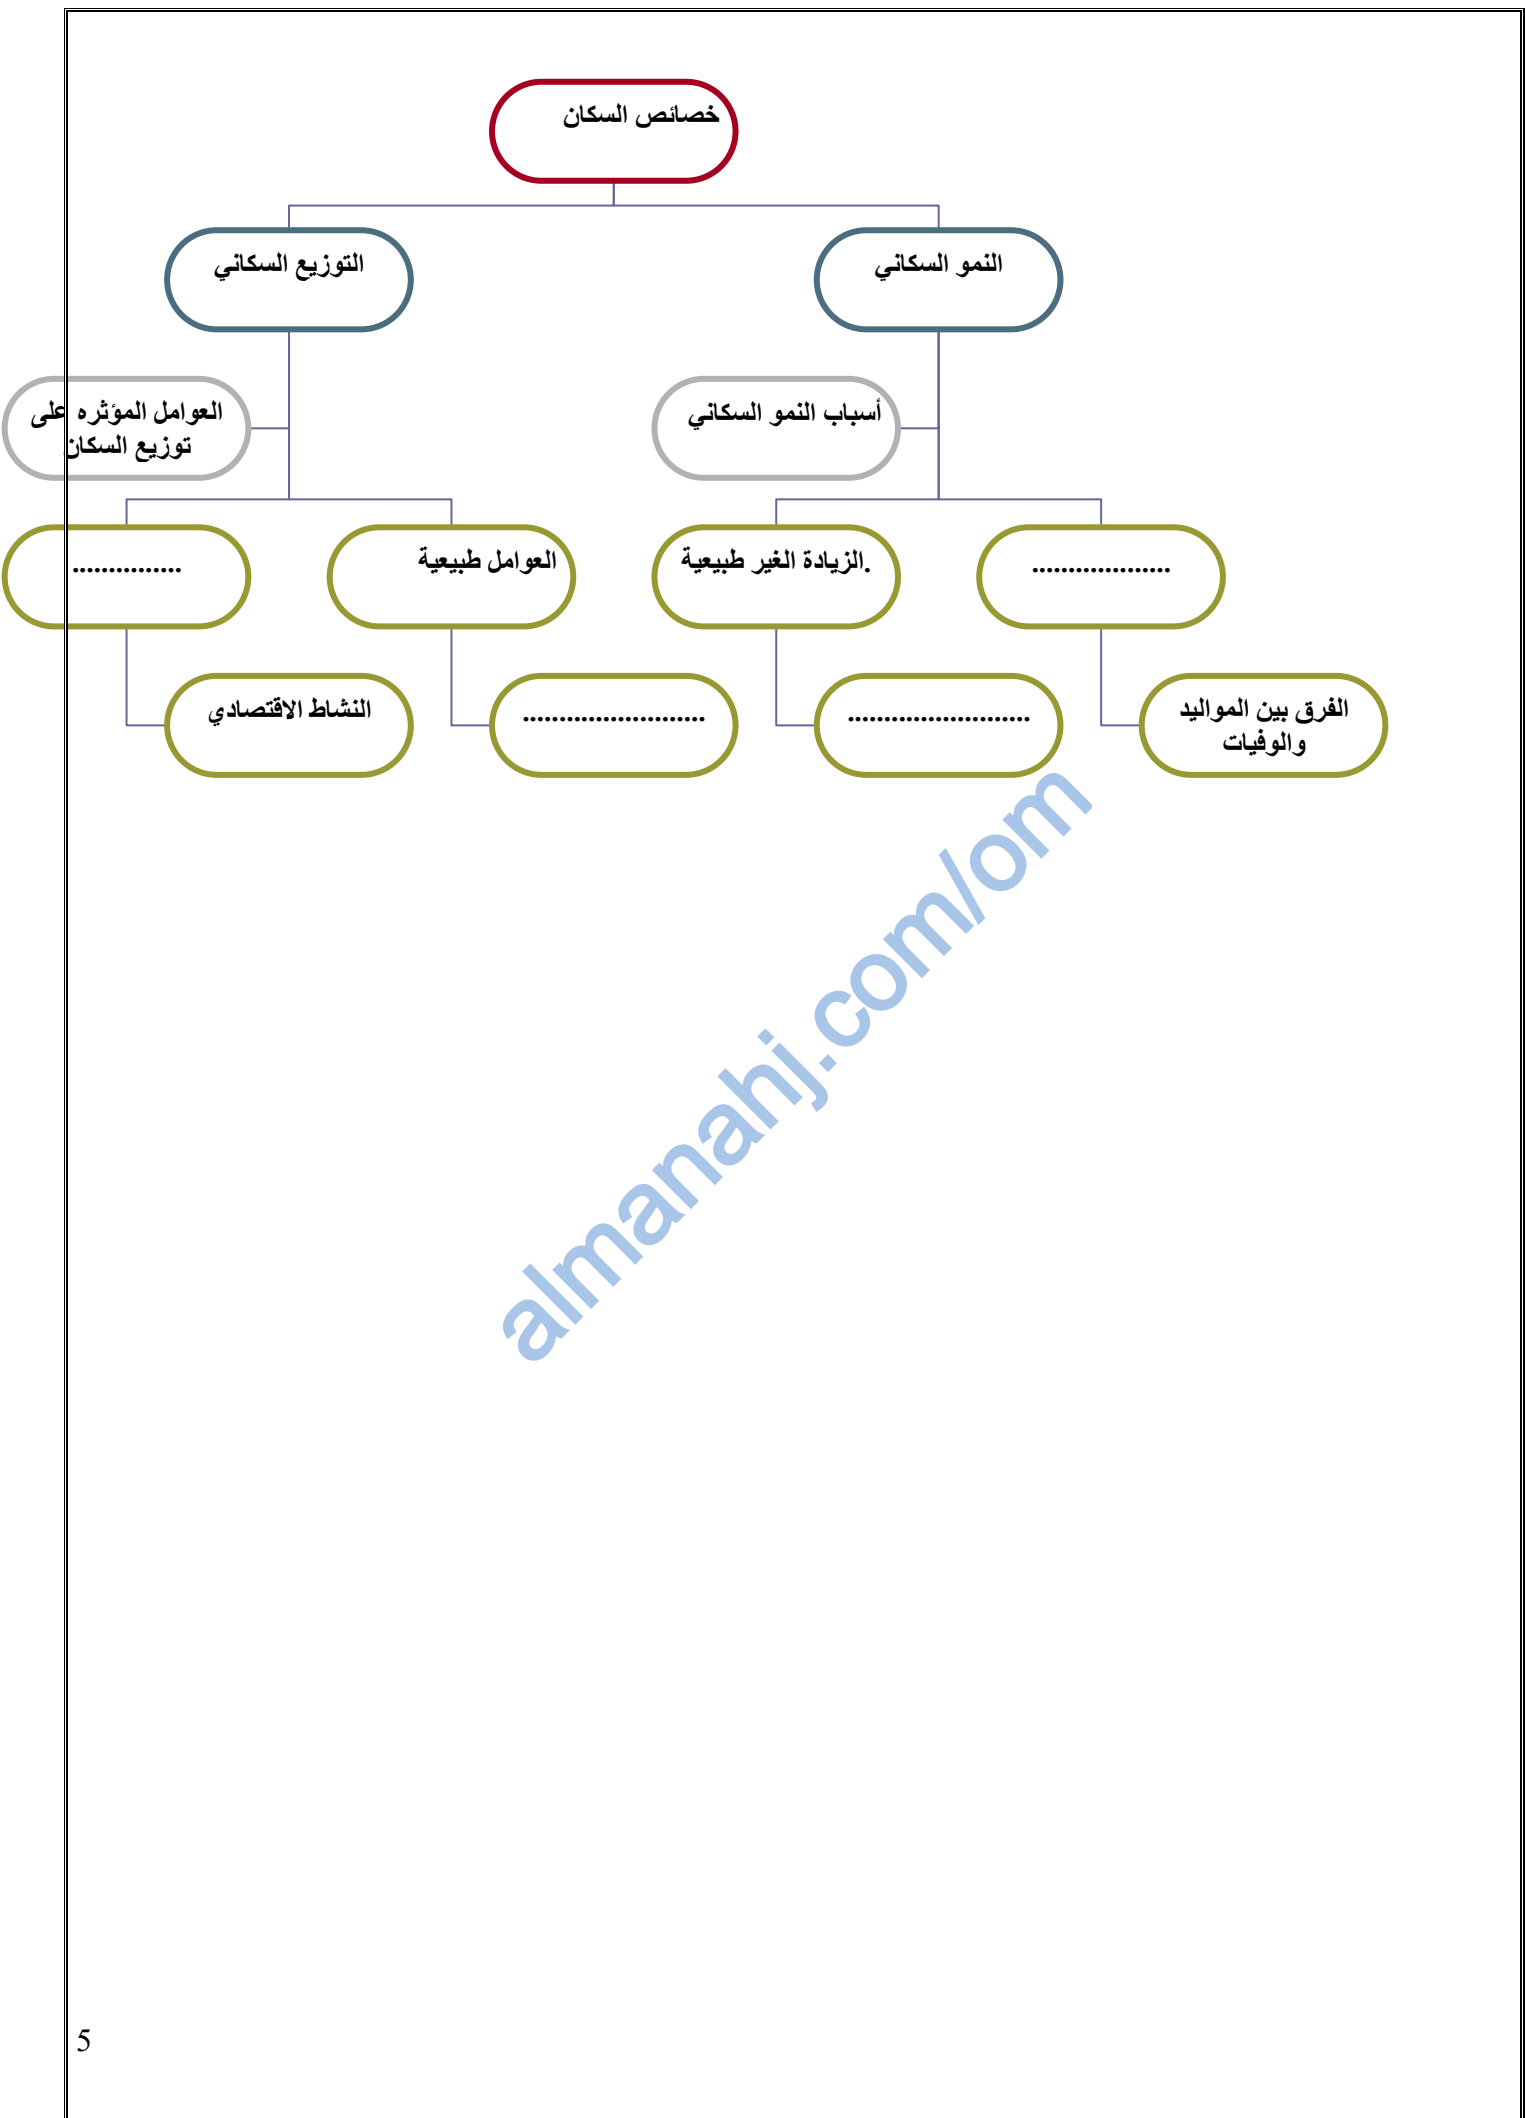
خصائص السكان

النمو السكاني

التوزيع السكاني

أسباب النمو السكاني

العوامل المؤثره على توزيع السكان

...................

الزيادة الغير طبيعية.

العوامل طبيعية

...............

الفرق بين المواليد والوفيات

.........................

.........................

النشاط الاقتصادي

almanahj.com/om

5